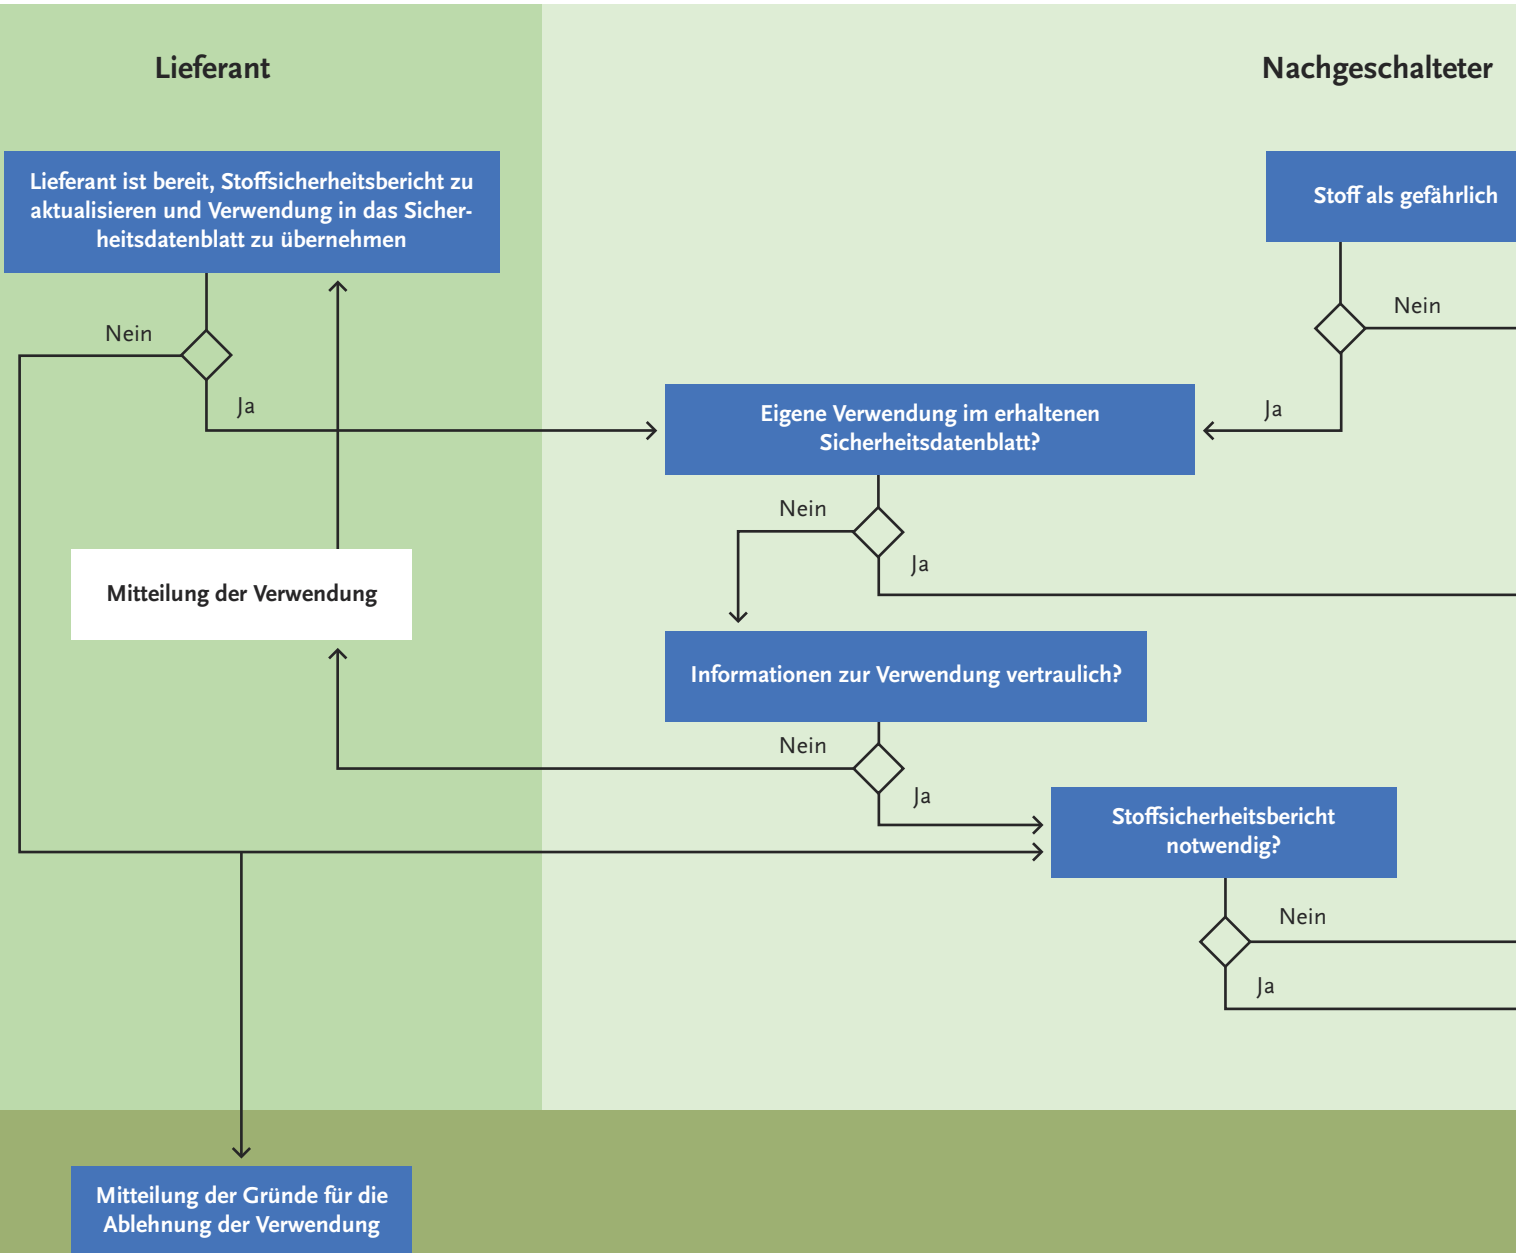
Lieferant

Nachgeschalteter

Lieferant ist bereit, Stoffsicherheitsbericht zu aktualisieren und Verwendung in das Sicherheitsdatenblatt zu übernehmen

Stoff als gefährlich

Nein

Nein

Ja

Ja

Eigene Verwendung im erhaltenen Sicherheitsdatenblatt?

Nein

Ja

Mitteilung der Verwendung

Informationen zur Verwendung vertraulich?

Nein

Ja

Stoffsicherheitsbericht notwendig?

Nein

Ja

Mitteilung der Gründe für die Ablehnung der Verwendung